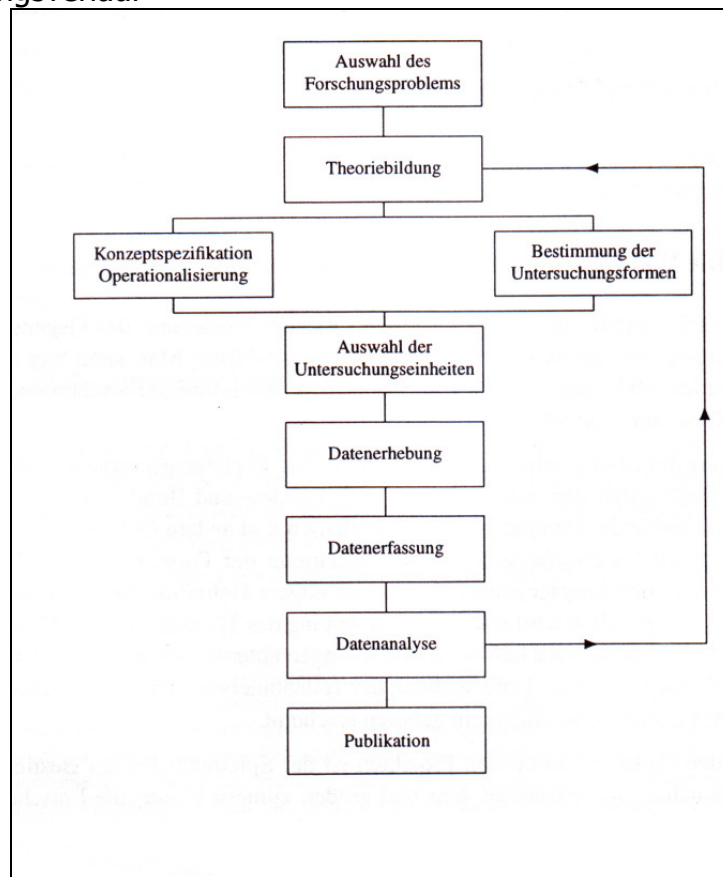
Auswahl des Forschungsproblems

Theoriebildung

Konzeptspezifikation Operationalisierung

Bestimmung der Untersuchungsformen

Auswahl der Untersuchungseinheiten

Datenerhebung

Datenerfassung

Datenanalyse

Publikation